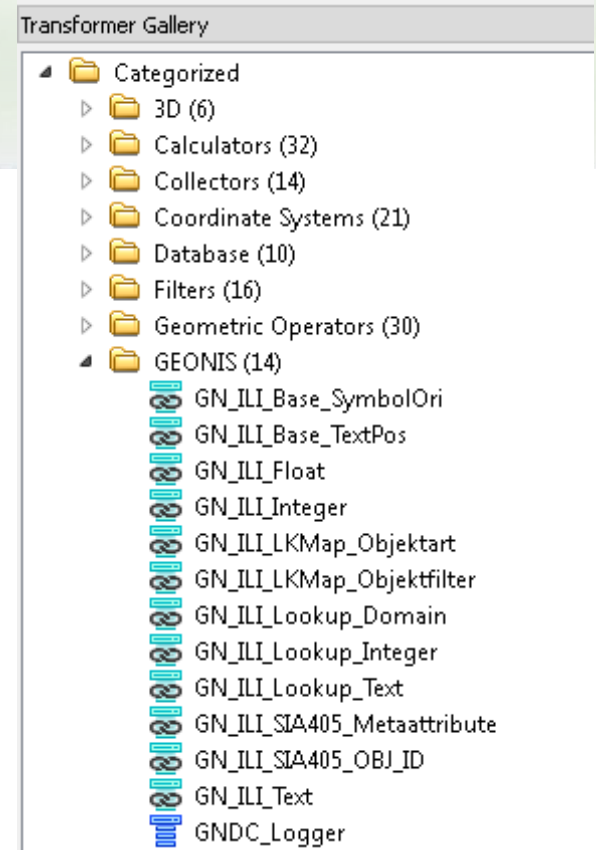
Transformer Gallery

Categorized
3D (6)
Calculators (32)
Collectors (14)
Coordinate Systems (21)
Database (10)
Filters (16)
Geometric Operators (30)
GEONIS (14)
GN_ILI_Base_SymbolOri
GN_ILI_Base_TextPos
GN_ILI_Float
GN_ILI_Integer
GN_ILI_LKMap_Objektart
GN_ILI_LKMap_Objektfilter
GN_ILI_Lookup_Domain
GN_ILI_Lookup_Integer
GN_ILI_Lookup_Text
GN_ILI_SIA405_Metaattribute
GN_ILI_SIA405_OBJ_ID
GN_ILI_Text
GNDC_Logger